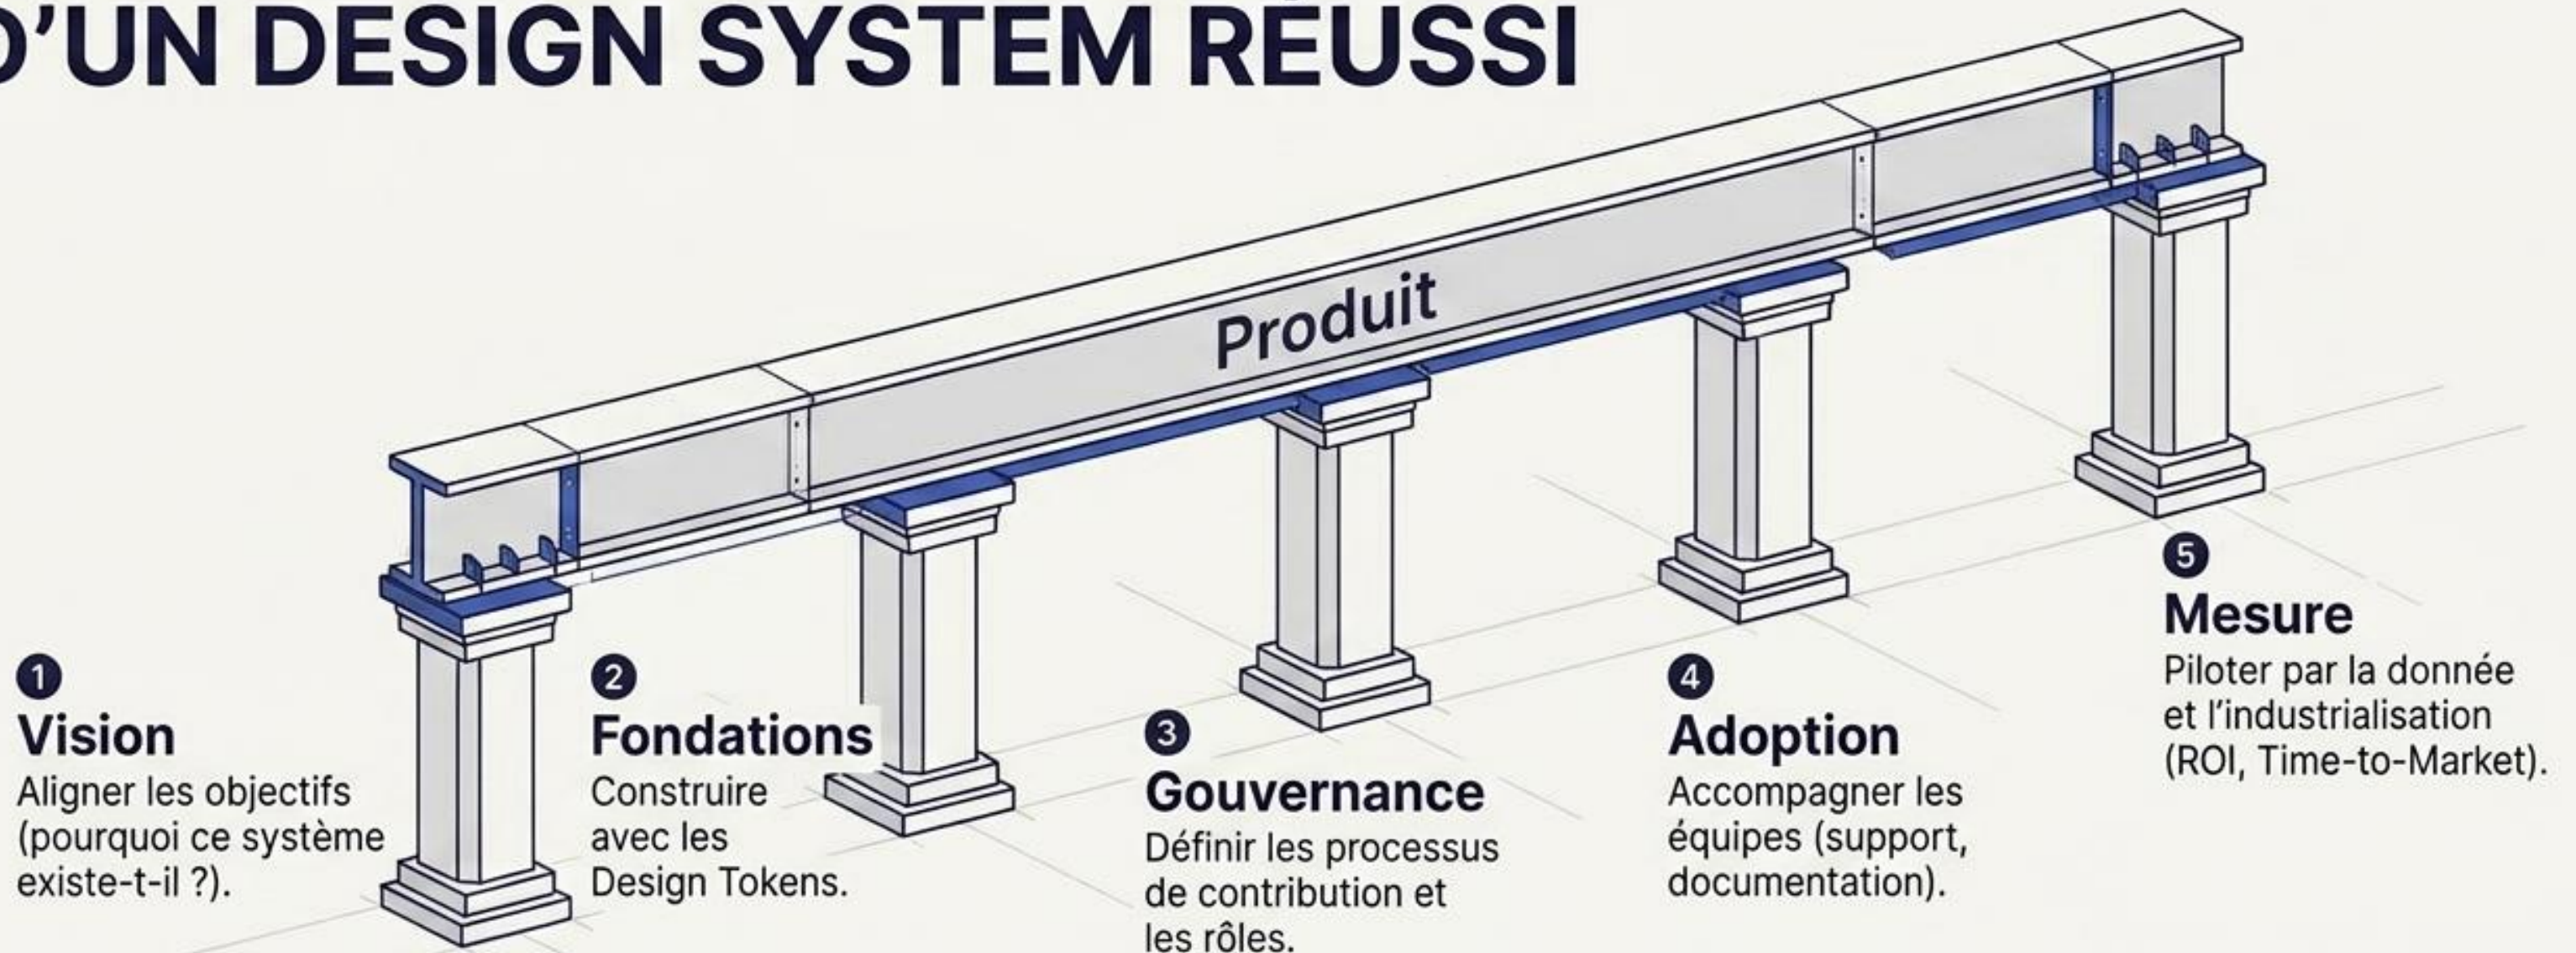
D'UN DESIGN SYSTEM RÉUSSI

Produit

1
Vision
Aligner les objectifs (pourquoi ce système existe-t-il ?).

2
Fondations
Construire avec les Design Tokens.

3
Gouvernance
Définir les processus de contribution et les rôles.

4
Adoption
Accompagner les équipes (support, documentation).

5
Mesure
Piloter par la donnée et l'industrialisation (ROI, Time-to-Market).